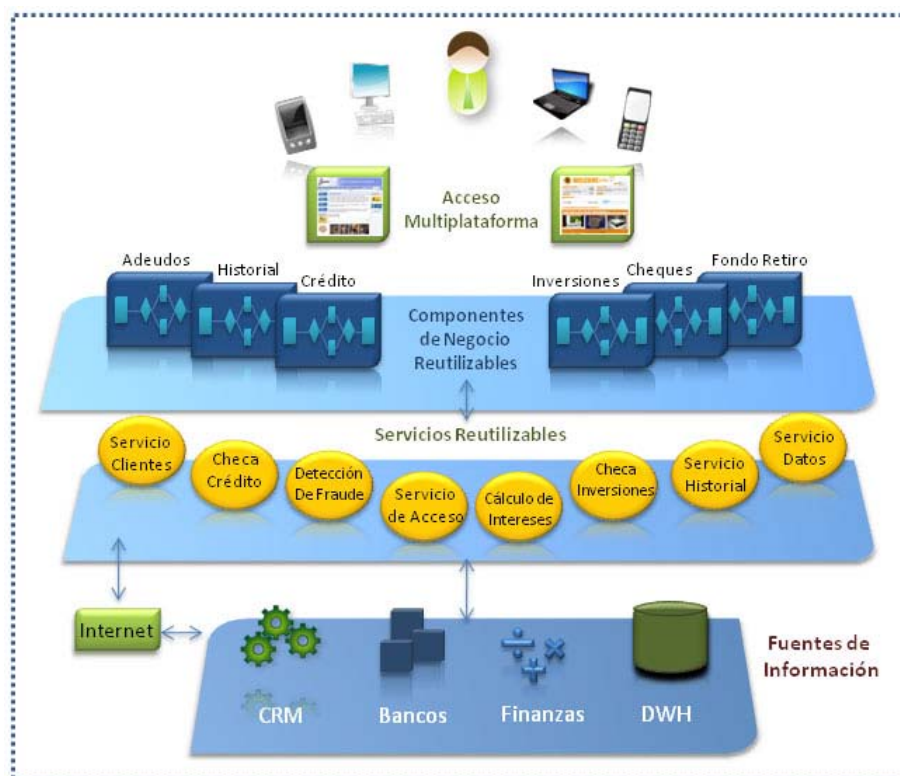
Acceso Multiplataforma

Adeudos
Historial
Crédito
Inversiones
Cheques
Fondo Retiro

Componentes de Negocio Reutilizables

Servicios Reutilizables

Servicio Clientes
Checa Crédito
Detección De Fraude
Servicio de Acceso
Cálculo de Intereses
Checa Inversiones
Servicio Historial
Servicio Datos

Internet

Fuentes de Información

CRM
Bancos
Finanzas
DWH